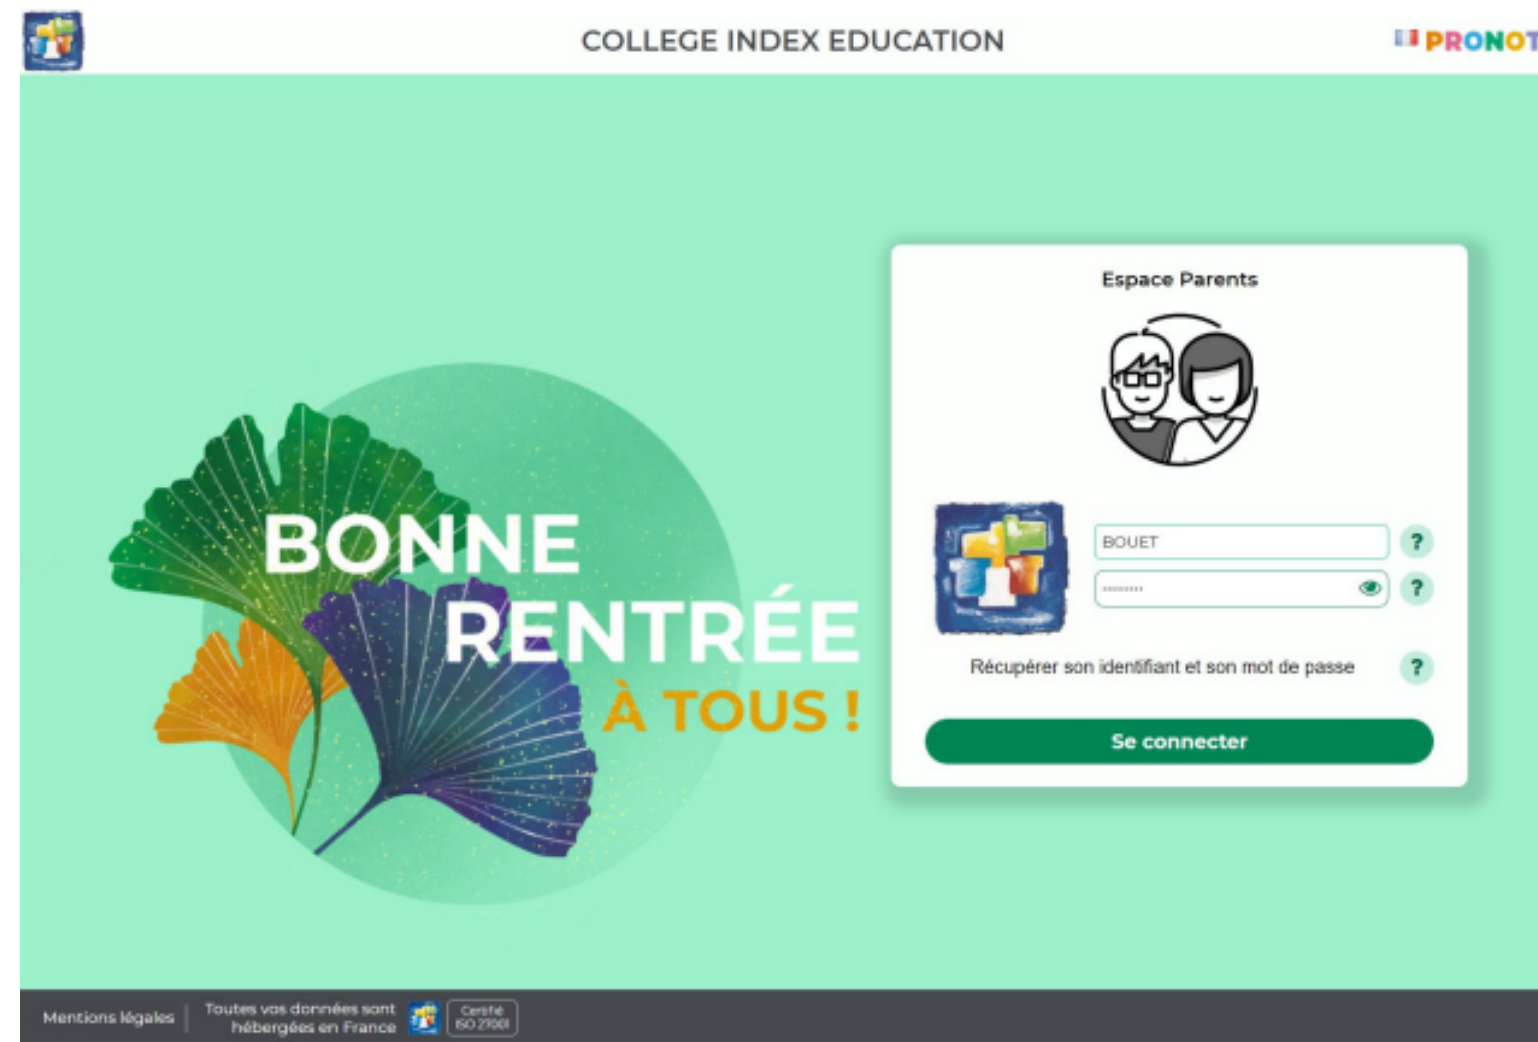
COLLEGE INDEX EDUCATION

PRONOT

BONNE RENTRÉE À TOUS !

Espace Parents

BOUET

?

••••••••

?

Récupérer son identifiant et son mot de passe

?

Se connecter

Mentions légales

Toutes vos données sont hébergées en France

Certifié ISO 27001